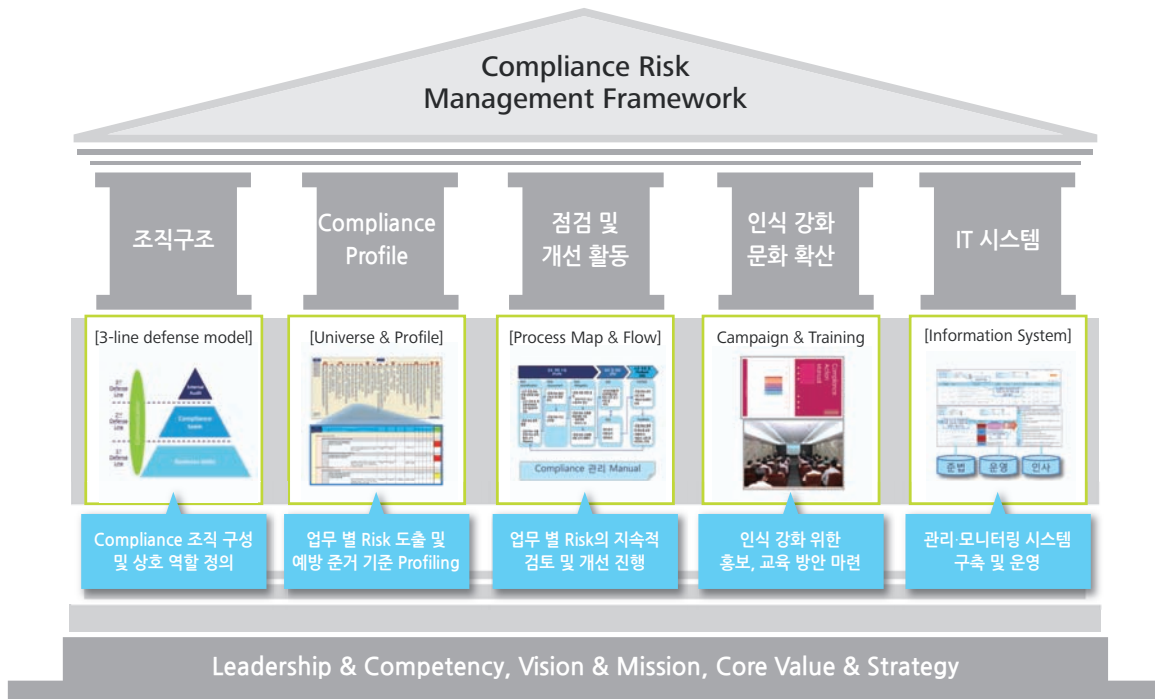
Compliance Risk Management Framework

조직구조

Compliance Profile

점검 및 개선 활동

인식 강화 문화 확산

IT 시스템

[3-line defense model]

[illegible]

[Universe & Profile]

[Process Map & Flow]

Compliance 관리 Manual

Campaign & Training

[Information System]

준법

운영

인사

Compliance 조직 구성 및 상호 역할 정의

업무 별 Risk 도출 및 예방 준거 기준 Profiling

업무 별 Risk의 지속적 검토 및 개선 진행

인식 강화 위한 홍보, 교육 방안 마련

관리·모니터링 시스템 구축 및 운영

Leadership & Competency, Vision & Mission, Core Value & Strategy